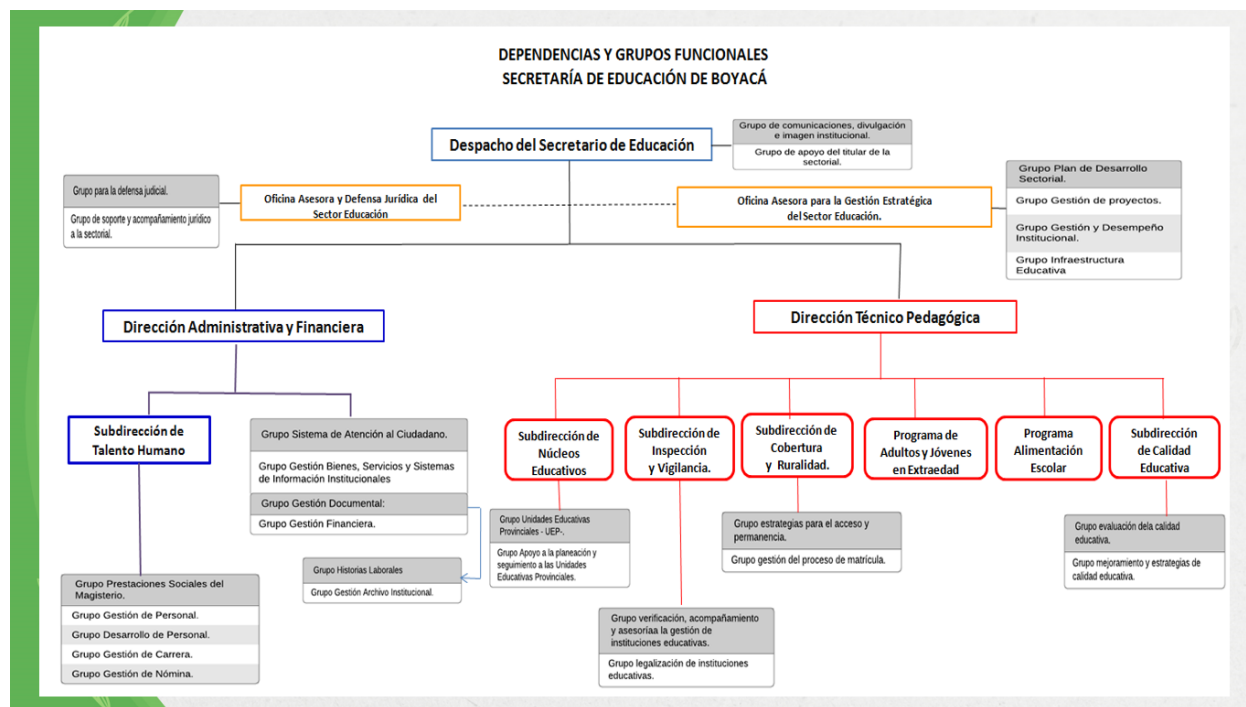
DEPENDENCIAS Y GRUPOS FUNCIONALES
SECRETARÍA DE EDUCACIÓN DE BOYACÁ

Despacho del Secretario de Educación

Grupo de comunicaciones, divulgación e imagen institucional.
Grupo de apoyo del titular de la sectorial.

Grupo para la defensa judicial.
Grupo de soporte y acompañamiento jurídico a la sectorial.

Oficina Asesora y Defensa Jurídica del Sector Educación

Oficina Asesora para la Gestión Estratégica del Sector Educación.

Grupo Plan de Desarrollo Sectorial.
Grupo Gestión de proyectos.
Grupo Gestión y Desempeño Institucional.
Grupo Infraestructura Educativa

Dirección Administrativa y Financiera

Dirección Técnico Pedagógica

Subdirección de Talento Humano

Grupo Sistema de Atención al Ciudadano.
Grupo Gestión Bienes, Servicios y Sistemas de Información Institucionales
Grupo Gestión Documental:
Grupo Gestión Financiera.

Grupo Historias Laborales
Grupo Gestión Archivo Institucional.

Grupo Prestaciones Sociales del Magisterio.
Grupo Gestión de Personal.
Grupo Desarrollo de Personal.
Grupo Gestión de Carrera.
Grupo Gestión de Nómina.

Subdirección de Núcleos Educativos

Subdirección de Inspección y Vigilancia.

Subdirección de Cobertura y Ruralidad.

Programa de Adultos y Jóvenes en Extraedad

Programa Alimentación Escolar

Subdirección de Calidad Educativa

Grupo Unidades Educativas Provinciales - UEP-.
Grupo Apoyo a la planeación y seguimiento a las Unidades Educativas Provinciales.

Grupo verificación, acompañamiento y asesoríaa la gestión de instituciones educativas.
Grupo legalización de instituciones educativas.

Grupo estrategias para el acceso y permanencia.
Grupo gestión del proceso de matrícula.

Grupo evaluación dela calidad educativa.
Grupo mejoramiento y estrategias de calidad educativa.